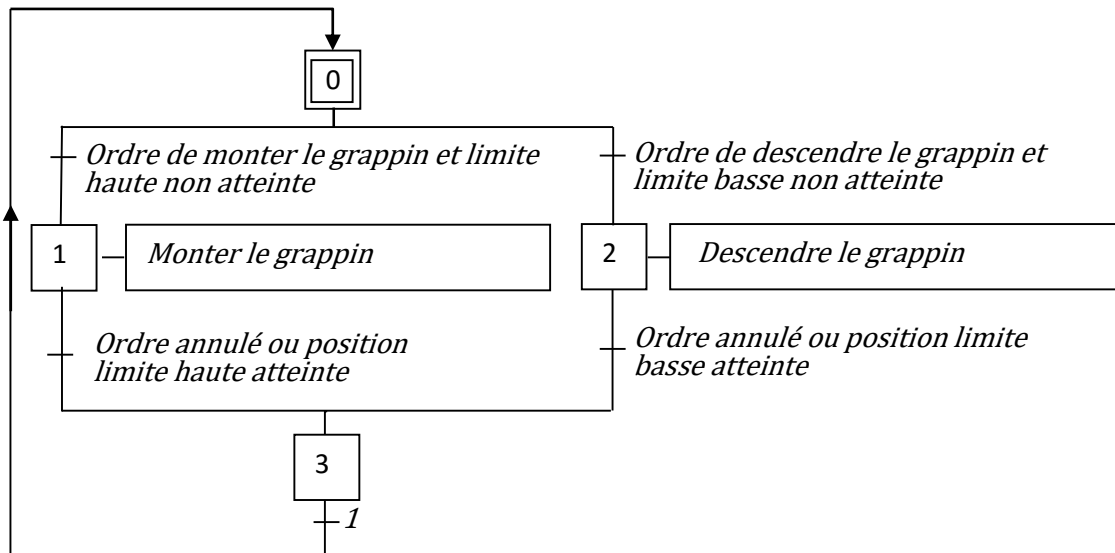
0

Ordre de monter le grappin et limite haute non atteinte

Ordre de descendre le grappin et limite basse non atteinte

1

Monter le grappin

2

Descendre le grappin

Ordre annulé ou position limite haute atteinte

Ordre annulé ou position limite basse atteinte

3

1